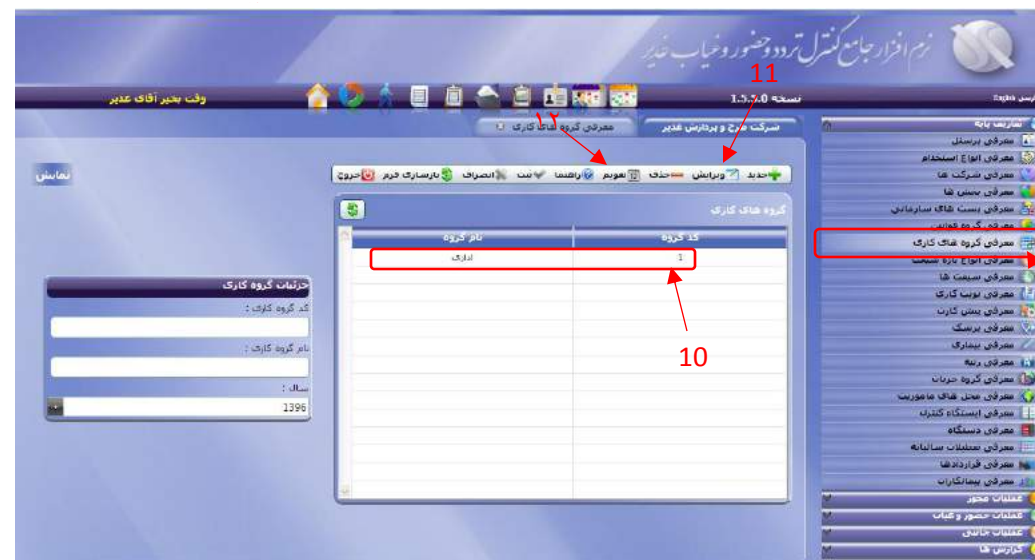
نرم افزار جامع کنترل تردد و حضور و غیاب غدیر

وقت بخیر آقای غدیر

نسخه 1.5.5.0

11

۱۲

سرکت درج و پردازش غدیر

معرفی گروه های کاری

نمایش

حدید ویرایش حذف تقویم راهنما ثبت انصراف بازسازی فرم خروج

گروه های کاری

| کد گروه | نام گروه |
|---|---|
| 1 | اداری |

10

جزئیات گروه کاری

کد گروه کاری :

نام گروه کاری :

سال :

1396

تعاریف پایه
معرفی پرسنل
معرفی انواع استخدام
معرفی شرکت ها
معرفی بخش ها
معرفی پست های سازمانی
معرفی گروه قوانین
معرفی گروه های کاری
معرفی انواع بازه شیفت
معرفی شیفت ها
معرفی نوبت کاری
معرفی پیش کارت
معرفی پرسک
معرفی بیماری
معرفی رتبه
معرفی گروه جریان
معرفی محل های ماموریت
معرفی ایستگاه کنترل
معرفی دستگاه
معرفی تعطیلات سالیانه
معرفی قراردادها
معرفی پیمانکاران
عملیات محور
عملیات حضور و غیاب
عملیات جانبی
گزارش ها